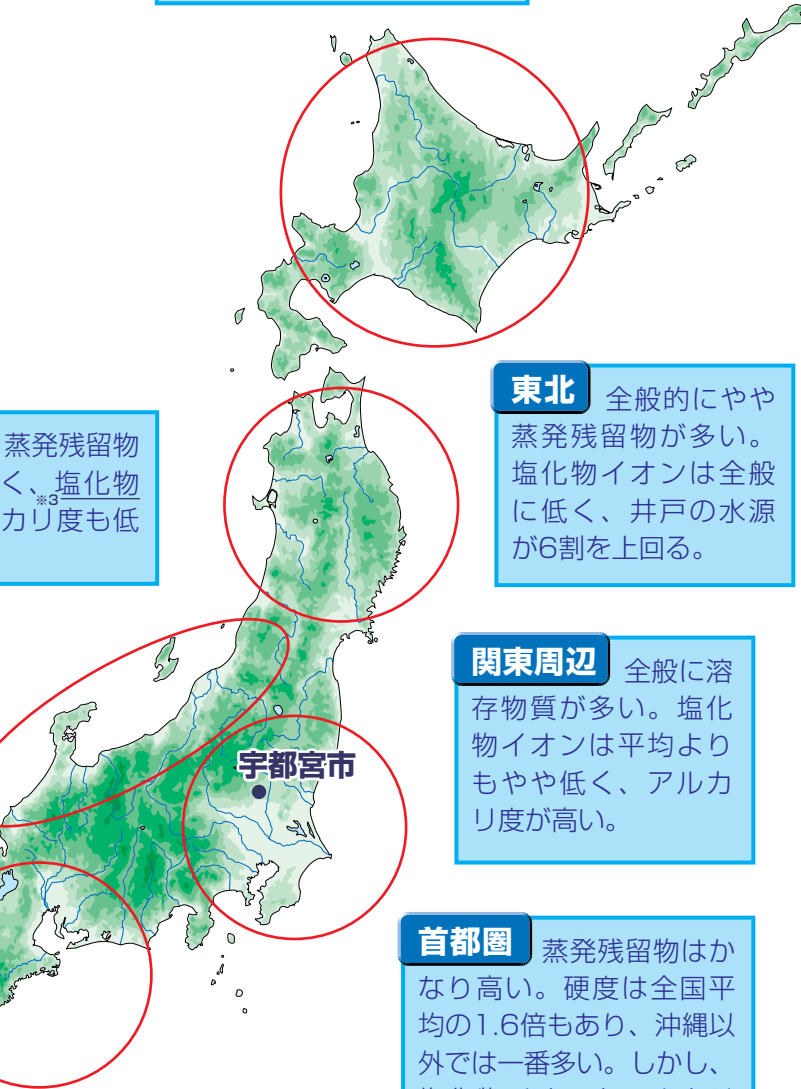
蒸発残留物
く、塩化物※3
カリ度も低

東北 全般的にやや蒸発残留物が多い。塩化物イオンは全般に低く、井戸の水源が6割を上回る。

関東周辺 全般に溶存物質が多い。塩化物イオンは平均よりもやや低く、アルカリ度が高い。

宇都宮市

首都圏 蒸発残留物はかなり高い。硬度は全国平均の1.6倍もあり、沖縄以外では一番多い。しかし、
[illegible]